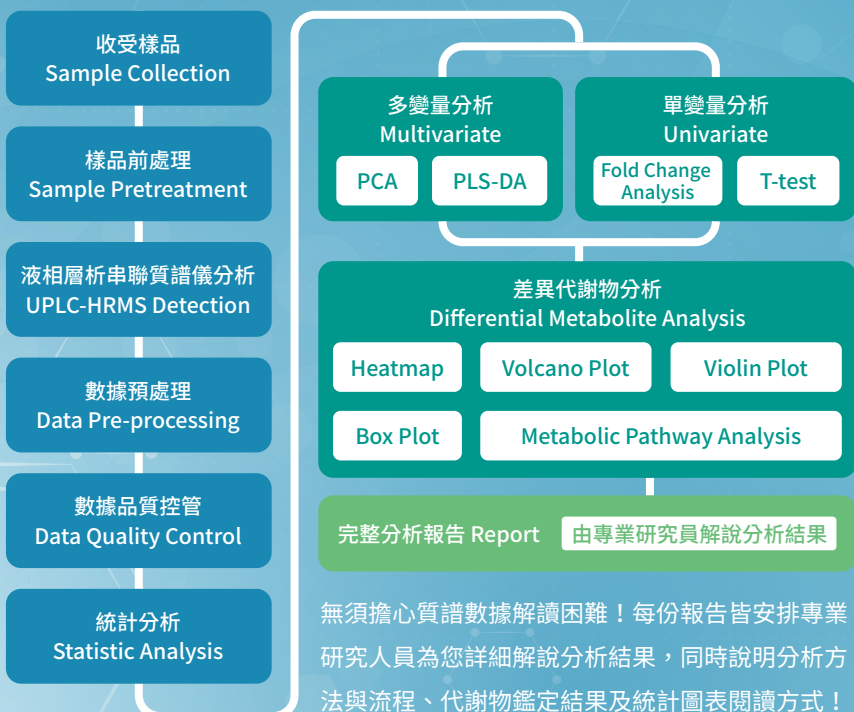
收受樣品
Sample Collection

樣品前處理
Sample Pretreatment

液相層析串聯質譜儀分析
UPLC-HRMS Detection

數據預處理
Data Pre-processing

數據品質控管
Data Quality Control

統計分析
Statistic Analysis

多變量分析
Multivariate

PCA

PLS-DA

單變量分析
Univariate

Fold Change Analysis

T-test

差異代謝物分析
Differential Metabolite Analysis

Heatmap

Volcano Plot

Violin Plot

Box Plot

Metabolic Pathway Analysis

完整分析報告 Report

由專業研究員解說分析結果

無須擔心質譜數據解讀困難！每份報告皆安排專業研究人員為您詳細解說分析結果，同時說明分析方法與流程、代謝物鑑定結果及統計圖表閱讀方式！